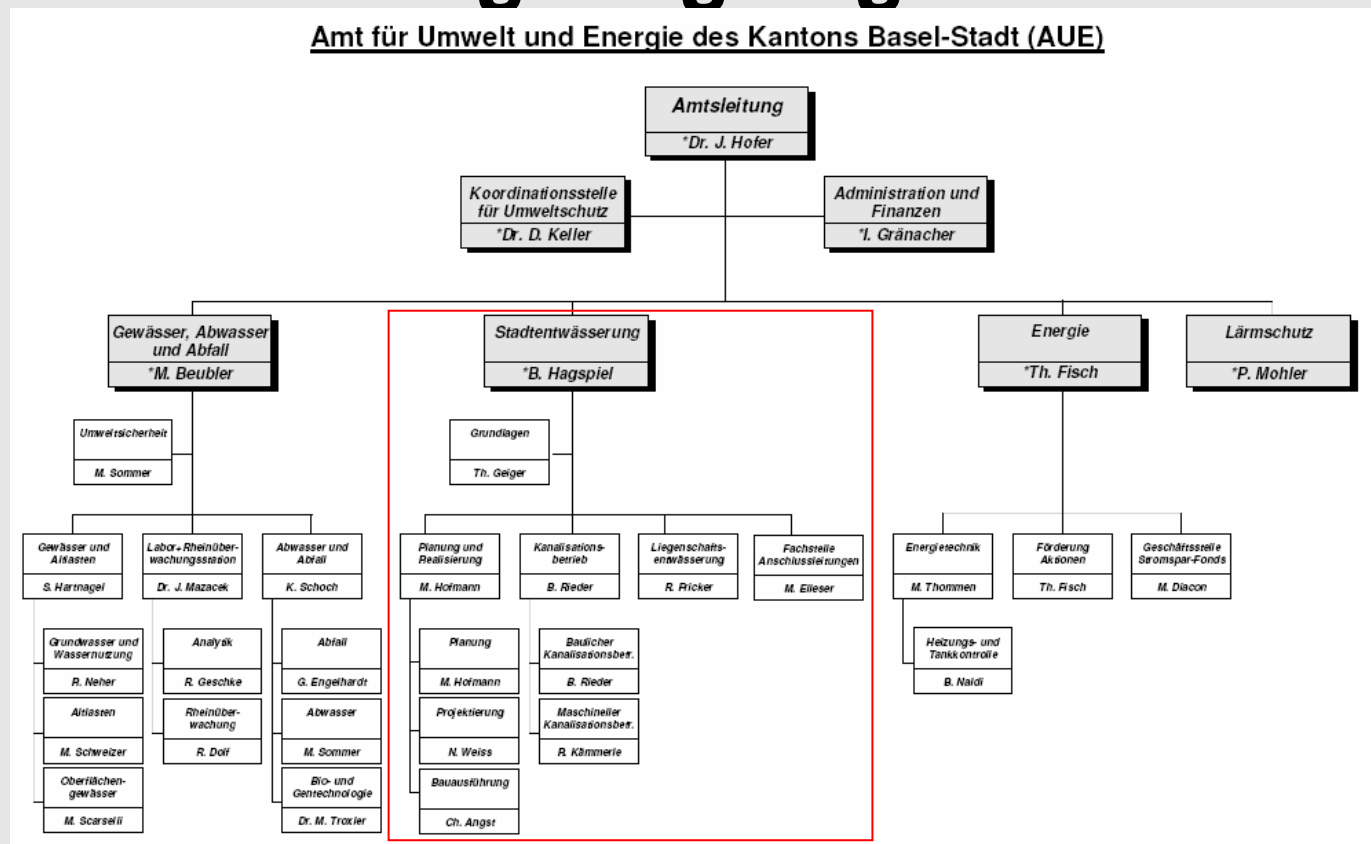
Amt für Umwelt und Energie des Kantons Basel-Stadt (AUE)

Amtsleitung
*Dr. J. Hofer

Koordinationsstelle für Umweltschutz
*Dr. D. Keller

Administration und Finanzen
*I. Gränacher

Gewässer, Abwasser und Abfall
*M. Beubler

Umweltsicherheit
M. Sommer

Gewässer und Altlasten
S. Hartnagel

Grundwasser und Wassernutzung
R. Neher

Altlasten
M. Schweizer

Oberflächengewässer
M. Scarselli

Labor+ Rheinüberwachungsstation
Dr. J. Mazacek

Analytik
R. Geschke

Rheinüberwachung
R. Dolf

Abwasser und Abfall
K. Schoch

Abfall
G. Engelhardt

Abwasser
M. Sommer

Bio- und Gentechnologie
Dr. M. Troxler

Stadtentwässerung
*B. Hagspiel

Grundlagen
Th. Geiger

Planung und Realisierung
M. Hofmann

Planung
M. Hofmann

Projektierung
N. Weiss

Bauausführung
Ch. Angst

Kanalisationsbetrieb
B. Rieder

Baulicher Kanalisationsbetr.
B. Rieder

Maschineller Kanalisationsbetr.
R. Kämmerle

Liegenschaftsentwässerung
R. Pricker

Fachstelle Anschlussleitungen
M. Elleser

Energie
*Th. Fisch

Energietechnik
M. Thommen

Heizungs- und Tankkontrolle
B. Naidi

Förderung Aktionen
Th. Fisch

Geschäftsstelle Stromspar-Fonds
M. Diacon

Lärmschutz
*P. Mohler